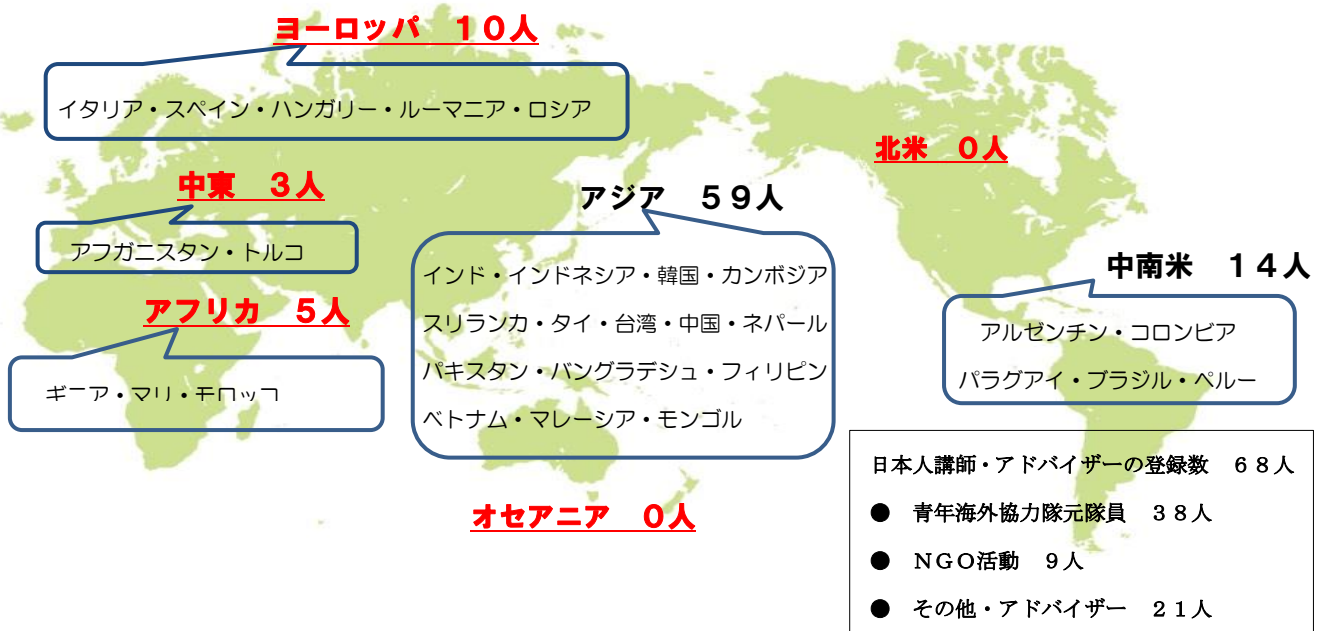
ヨーロッパ　１０人

イタリア・スペイン・ハンガリー・ルーマニア・ロシア

中東　３人

アフガニスタン・トルコ

アフリカ　５人

ギニア・マリ・モロッコ

アジア　５９人

インド・インドネシア・韓国・カンボジア
スリランカ・タイ・台湾・中国・ネパール
パキスタン・バングラデシュ・フィリピン
ベトナム・マレーシア・モンゴル

オセアニア　０人

北米　０人

中南米　１４人

アルゼンチン・コロンビア
パラグアイ・ブラジル・ペルー

日本人講師・アドバイザーの登録数　６８人
●　青年海外協力隊元隊員　３８人
●　ＮＧＯ活動　９人
●　その他・アドバイザー　２１人